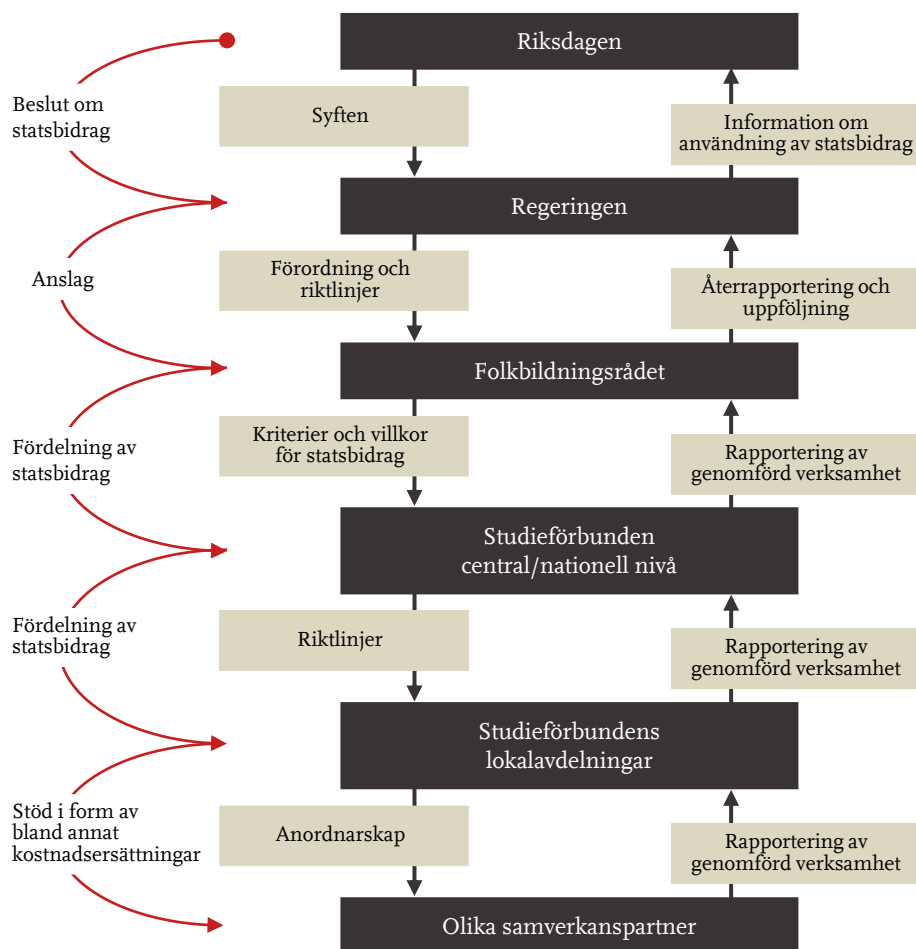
Riksdagen

Beslut om statsbidrag

Syften

Information om användning av statsbidrag

Regeringen

Anslag

Förordning och riktlinjer

Återrapportering och uppföljning

Folkbildningsrådet

Fördelning av statsbidrag

Kriterier och villkor för statsbidrag

Rapportering av genomförd verksamhet

Studieförbunden central/nationell nivå

Fördelning av statsbidrag

Riktlinjer

Rapportering av genomförd verksamhet

Studieförbundens lokalavdelningar

Stöd i form av bland annat kostnadsersättningar

Anordnarskap

Rapportering av genomförd verksamhet

Olika samverkanspartner